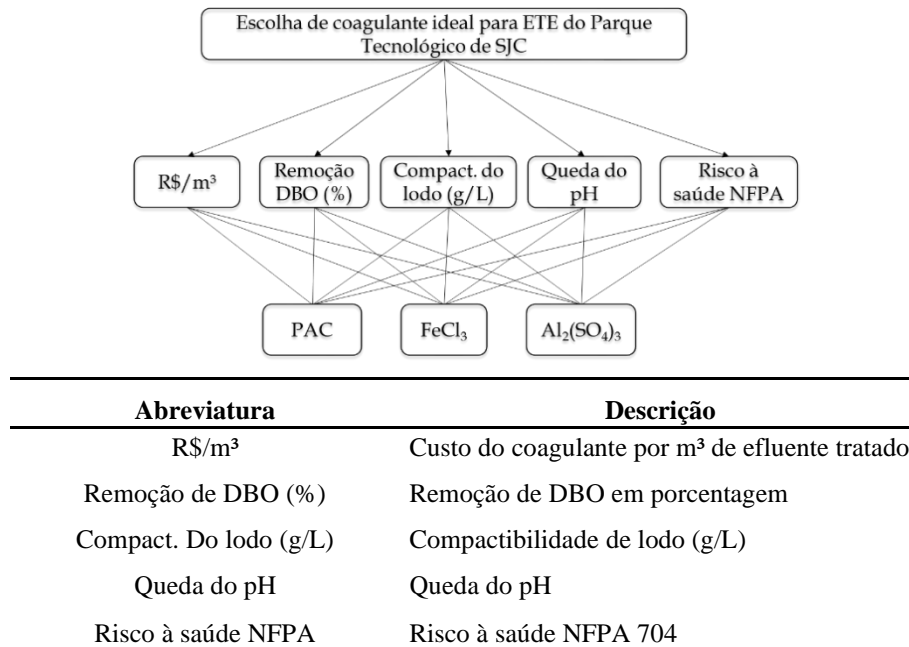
Escolha de coagulante ideal para ETE do Parque Tecnológico de SJC

R\$/m³

Remoção DBO (%)

Compact. do lodo (g/L)

Queda do pH

Risco à saúde NFPA

PAC

$FeCl_3$

$Al_2(SO_4)_3$

| Abreviatura | Descrição |
|---|---|
| R\$/m³ | Custo do coagulante por m³ de efluente tratado |
| Remoção de DBO (%) | Remoção de DBO em porcentagem |
| Compact. Do lodo (g/L) | Compactibilidade de lodo (g/L) |
| Queda do pH | Queda do pH |
| Risco à saúde NFPA | Risco à saúde NFPA 704 |